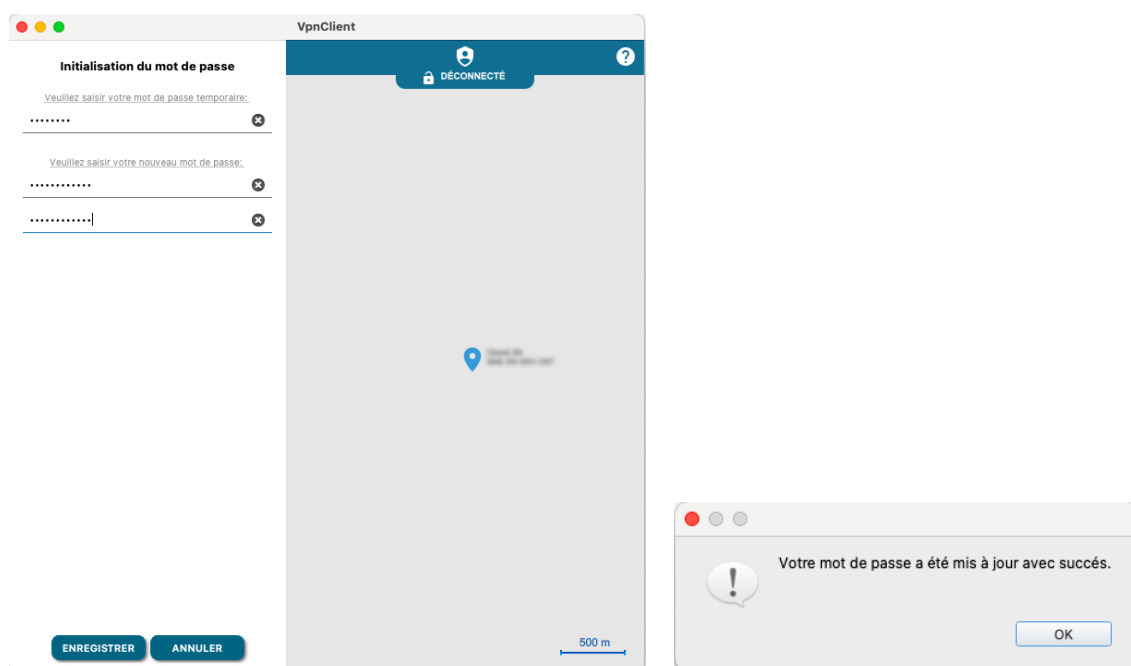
VpnClient

Initialisation du mot de passe

Veuillez saisir votre mot de passe temporaire:

••••••••

Veuillez saisir votre nouveau mot de passe:

••••••••••••

••••••••••••

DÉCONNECTÉ

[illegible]

500 m

ENREGISTRER

ANNULER

Votre mot de passe a été mis à jour avec succés.

OK